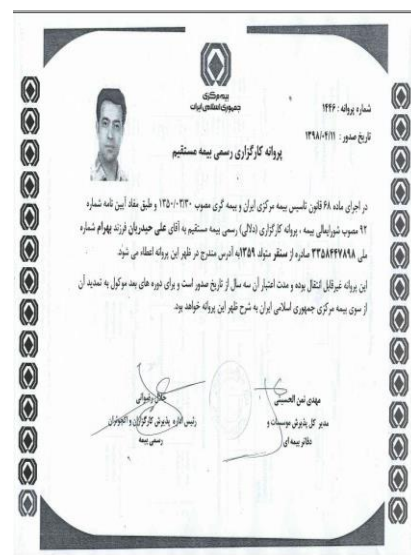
بیمه مرکزی
جمهوری اسلامی ایران

شماره پروانه : ۱۴۴۶
تاریخ صدور : ۱۳۹۸/۰۴/۱۱

پروانه کارگزاری رسمی بیمه مستقیم

در اجرای ماده ۶۸ قانون تاسیس بیمه مرکزی ایران و بیمه گری مصوب ۱۳۵۰/۰۳/۳۰ و طبق مفاد آیین نامه شماره ۹۲ مصوب شورایعالی بیمه ، پروانه کارگزاری (دلالی) رسمی بیمه مستقیم به آقای علی حیدریان فرزند بهرام شماره ملی ۳۲۵۸۴۴۷۸۹۸ صادره از سنقر متولد ۱۳۵۹ به آدرس مندرج در ظهر این پروانه اعطاء می شود.

این پروانه غیرقابل انتقال بوده و مدت اعتبار آن سه سال از تاریخ صدور است و برای دوره های بعد موکول به تمدید آن از سوی بیمه مرکزی جمهوری اسلامی ایران به شرح ظهر این پروانه خواهد بود.

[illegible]
رئیس اداره پذیرش کارگزاران و نمایندگان رسمی بیمه

مهدی نمن الحسینی
مدیر کل پذیرش موسسات و دفاتر بیمه ای